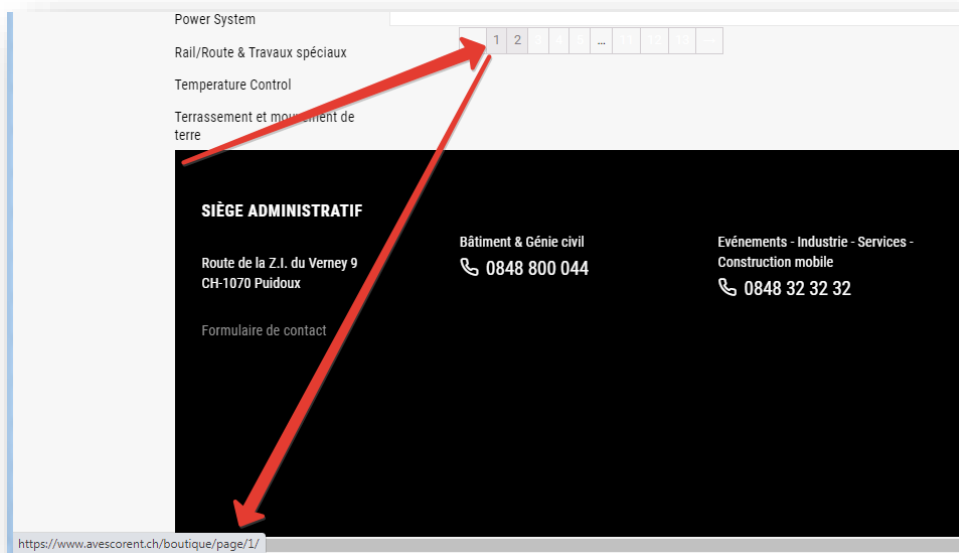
Power System

Rail/Route & Travaux spéciaux

Temperature Control

Terrassement et mouvement de terre

1 2 3 ... 11 12 13 →

SIÈGE ADMINISTRATIF

Route de la Z.I. du Verney 9
CH-1070 Puidoux

Formulaire de contact

Bâtiment & Génie civil
0848 800 044

Evénements - Industrie - Services - Construction mobile
0848 32 32 32

https://www.avescorent.ch/boutique/page/1/